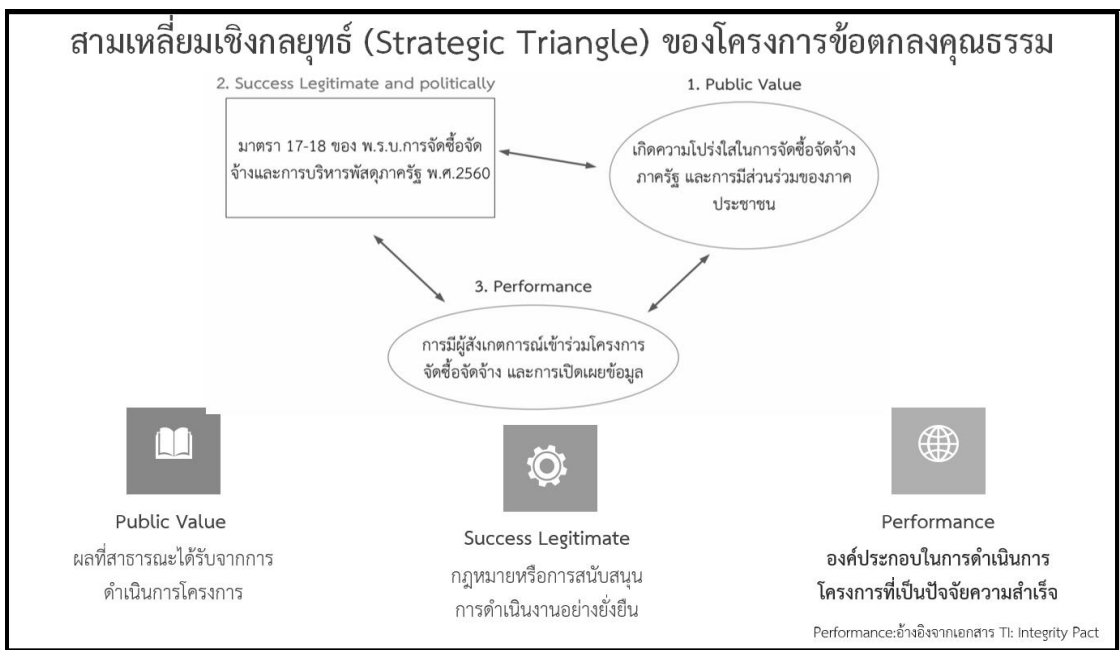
สามเหลี่ยมเชิงกลยุทธ์ (Strategic Triangle) ของโครงการข้อตกลงคุณธรรม

2. Success Legitimate and politically

มาตรา 17-18 ของ พ.ร.บ.การจัดซื้อจัดจ้างและการบริหารพัสดุภาครัฐ พ.ศ.2560

1. Public Value

เกิดความโปร่งใสในการจัดซื้อจัดจ้างภาครัฐ และการมีส่วนร่วมของภาคประชาชน

3. Performance

การมีผู้สังเกตการณ์เข้าร่วมโครงการจัดซื้อจัดจ้าง และการเปิดเผยข้อมูล

Public Value

ผลที่สาธารณะได้รับจากการดำเนินการโครงการ

Success Legitimate

กฎหมายหรือการสนับสนุนการดำเนินงานอย่างยั่งยืน

Performance

องค์ประกอบในการดำเนินการโครงการที่เป็นปัจจัยความสำเร็จ

Performance:อ้างอิงจากเอกสาร TI: Integrity Pact